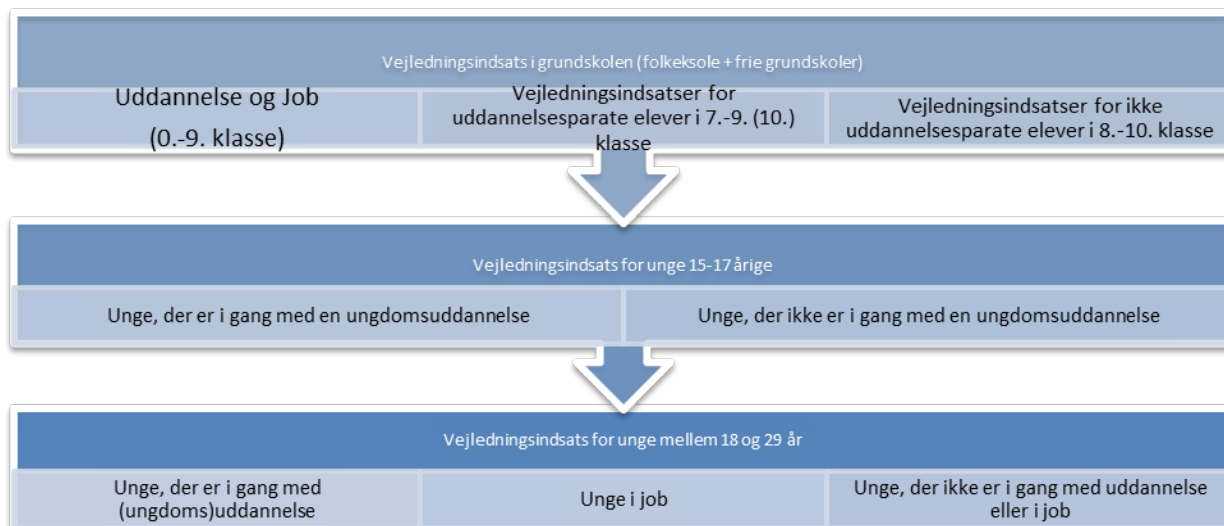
Vejledningsindsats i grundskolen (folkeksole + frie grundskoler)

Uddannelse og Job (0.-9. klasse)

Vejledningsindsatser for uddannelsesparate elever i 7.-9. (10.) klasse

Vejledningsindsatser for ikke uddannelsesparate elever i 8.-10. klasse

Vejledningsindsats for unge 15-17årige

Unge, der er i gang med en ungdomsuddannelse

Unge, der ikke er i gang med en ungdomsuddannelse

Vejledningsindsats for unge mellem 18 og 29 år

Unge, der er i gang med (ungdoms)uddannelse

Unge i job

Unge, der ikke er i gang med uddannelse eller i job